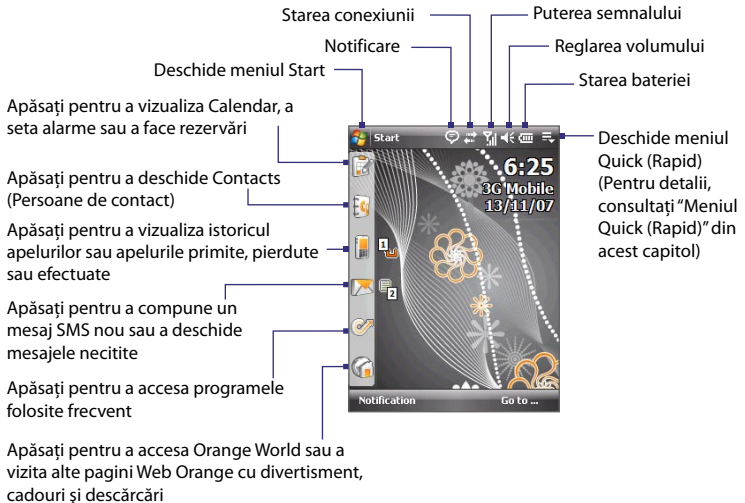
Starea conexiunii

Puterea semnalului

Notificare

Reglarea volumului

Deschide meniul Start

Starea bateriei

Apăsați pentru a vizualiza Calendar, a seta alarme sau a face rezervări

Deschide meniul Quick (Rapid) (Pentru detalii, consultați "Meniul Quick (Rapid)" din acest capitol)

Apăsați pentru a deschide Contacts (Persoane de contact)

Apăsați pentru a vizualiza istoricul apelurilor sau apelurile primite, pierdute sau efectuate

Apăsați pentru a compune un mesaj SMS nou sau a deschide mesajele necitite

Apăsați pentru a accesa programele folosite frecvent

Apăsați pentru a accesa Orange World sau a vizita alte pagini Web Orange cu divertisment, cadouri și descărcări

Start

6:25
3G Mobile
13/11/07

1
2

Notification

Go to ...